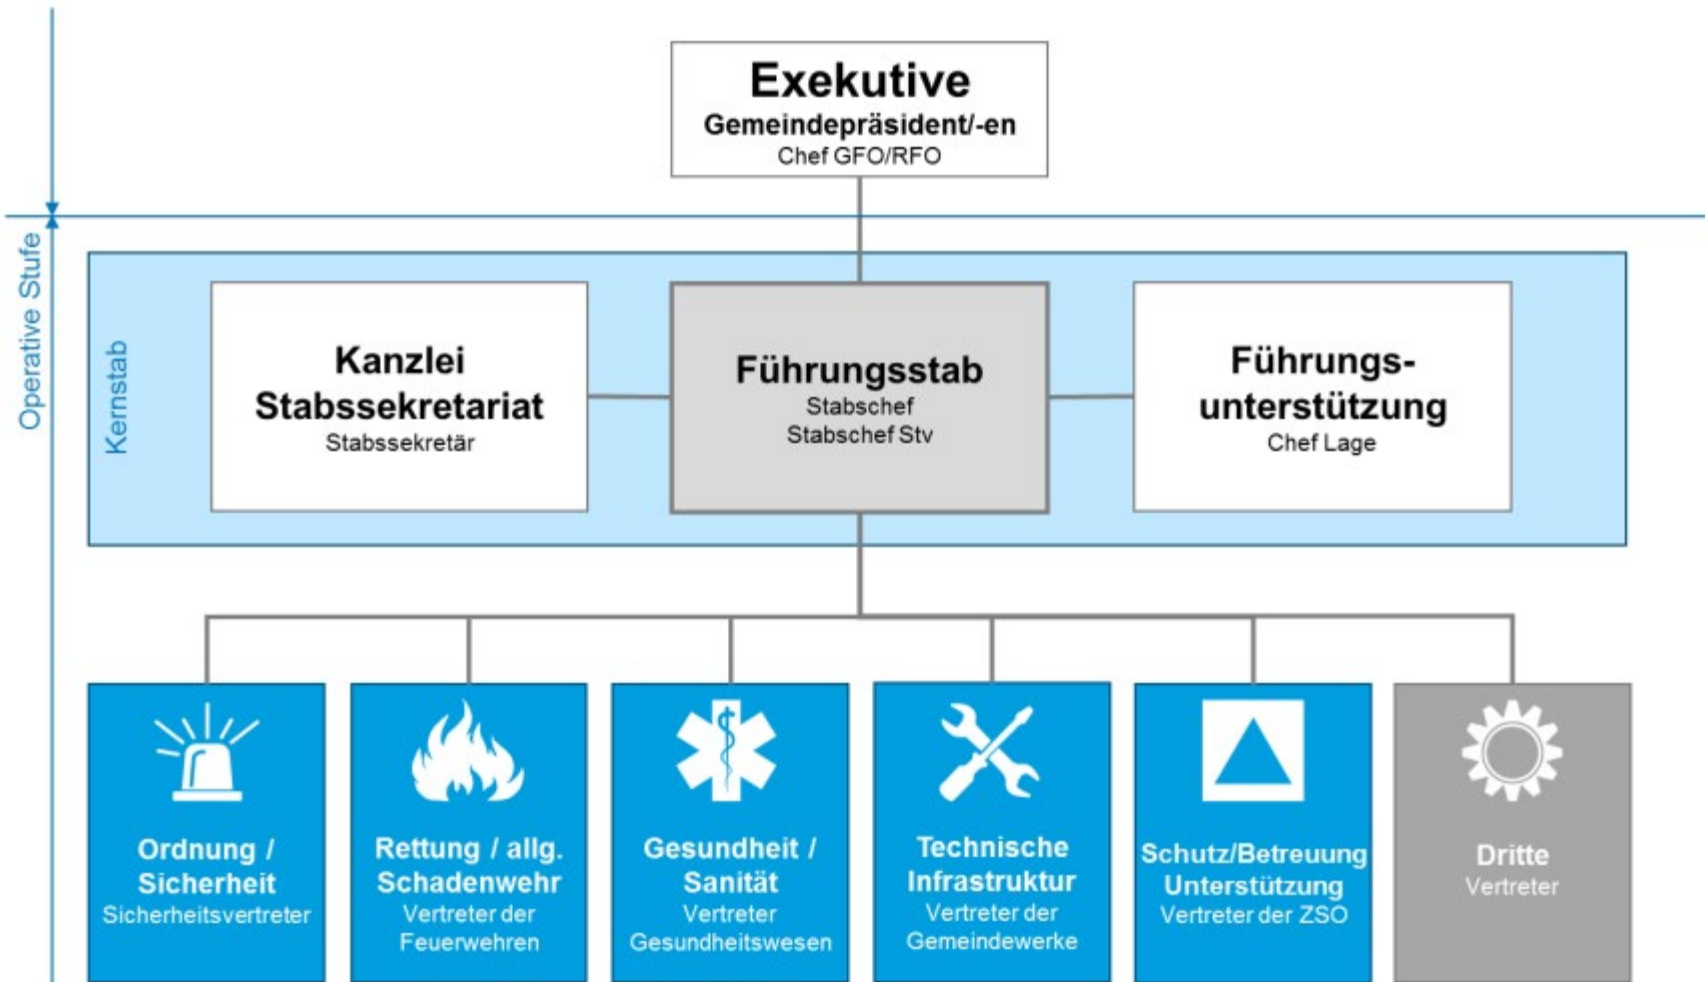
Exekutive
Gemeindepräsident/-en
Chef GFO/RFO

Operative Stufe

Kernstab

Kanzlei
Stabssekretariat
Stabssekretär

Führungsstab
Stabschef
Stabschef Stv

Führungsunterstützung
Chef Lage

Ordnung / Sicherheit
Sicherheitsvertreter

Rettung / allg. Schadenwehr
Vertreter der Feuerwehren

Gesundheit / Sanität
Vertreter Gesundheitswesen

Technische Infrastruktur
Vertreter der Gemeindewerke

Schutz/Betreuung Unterstützung
Vertreter der ZSO

Dritte
Vertreter